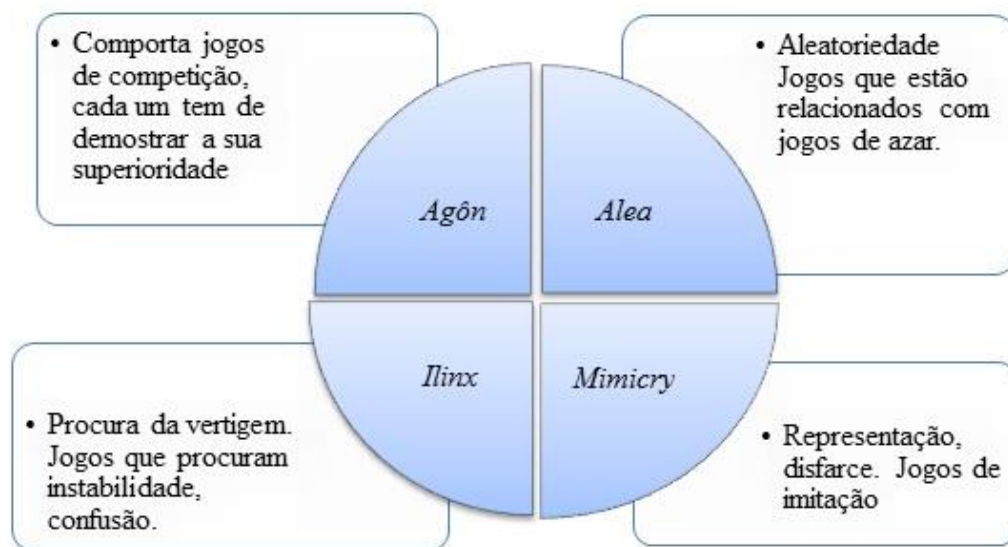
• Comporta jogos de competição, cada um tem de demostrar a sua superioridade

• Aleatoriedade Jogos que estão relacionados com jogos de azar.

Agôn

Alea

Ilinx

Mimicry

• Procura da vertigem. Jogos que procuram instabilidade, confusão.

• Representação, disfarce. Jogos de imitação